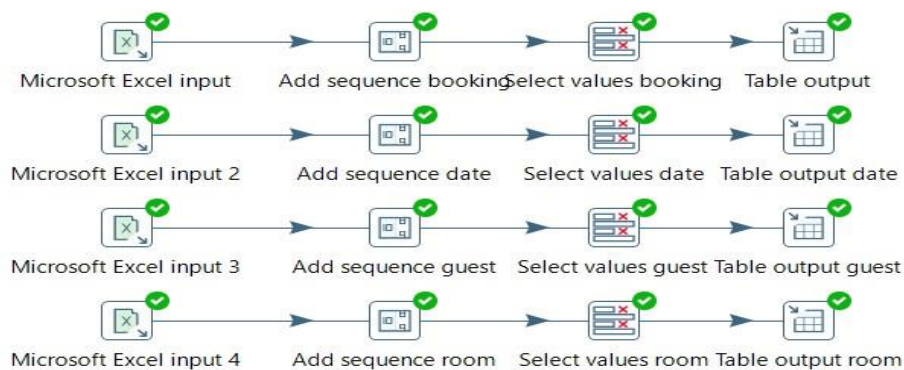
Microsoft Excel input
Add sequence booking
Select values booking
Table output

Microsoft Excel input 2
Add sequence date
Select values date
Table output date

Microsoft Excel input 3
Add sequence guest
Select values guest
Table output guest

Microsoft Excel input 4
Add sequence room
Select values room
Table output room